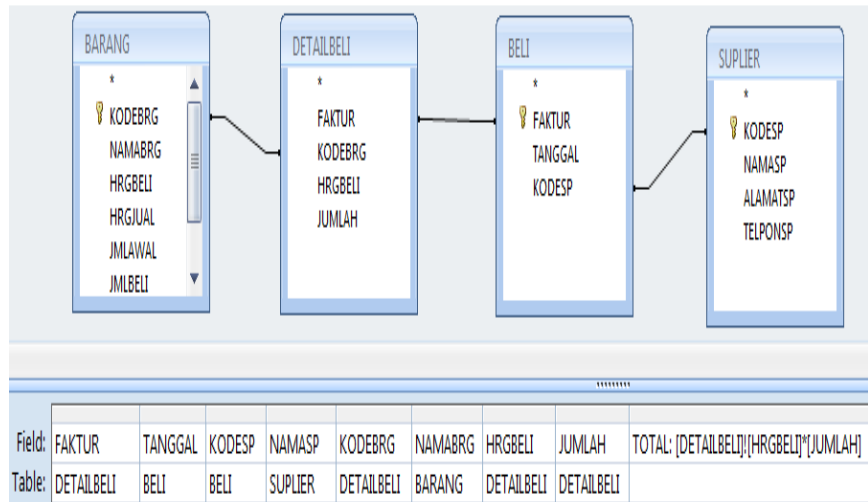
BARANG
*
KODEBRG
NAMABRG
HRGBELI
HRGJUAL
JMLAWAL
JMLBELI

DETAILBELI
*
FAKTUR
KODEBRG
HRGBELI
JUMLAH

BELI
*
FAKTUR
TANGGAL
KODESP

SUPLIER
*
KODESP
NAMASP
ALAMATSP
TELPONSP

| | | | | | | | | |
|---|---|---|---|---|---|---|---|---|
| Field: | FAKTUR | TANGGAL | KODESP | NAMASP | KODEBRG | NAMABRG | HRGBELI | JUMLAH | TOTAL: [DETAILBELI]![HRGBELI]*[JUMLAH] |
| Table: | DETAILBELI | BELI | BELI | SUPLIER | DETAILBELI | BARANG | DETAILBELI | DETAILBELI | |